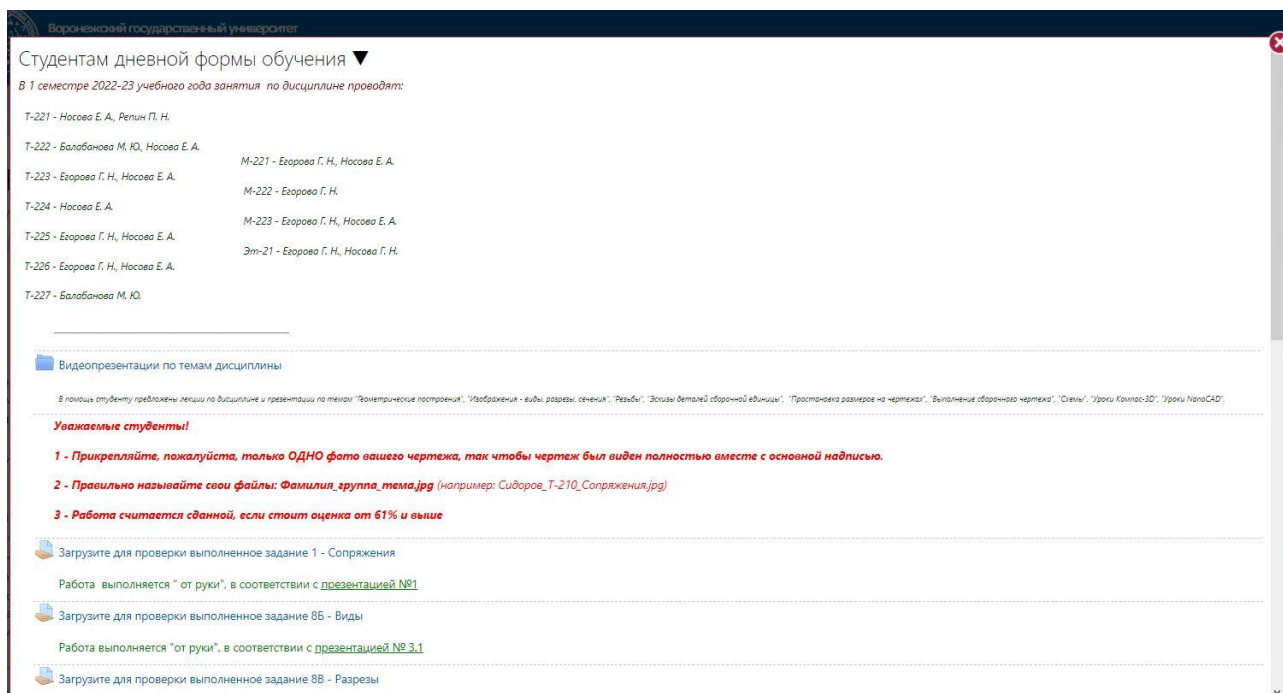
Воронежский государственный университет

Студентам дневной формы обучения ▼

В 1 семестре 2022-23 учебного года занятия по дисциплине проводят:

Т-221 - Носова Е. А., Репин П. Н.

Т-222 - Балабанова М. Ю., Носова Е. А.

Т-223 - Егорова Г. Н., Носова Е. А.

Т-224 - Носова Е. А.

Т-225 - Егорова Г. Н., Носова Е. А.

Т-226 - Егорова Г. Н., Носова Е. А.

Т-227 - Балабанова М. Ю.

М-221 - Егорова Г. Н., Носова Е. А.

М-222 - Егорова Г. Н.

М-223 - Егорова Г. Н., Носова Е. А.

Эт-21 - Егорова Г. Н., Носова Г. Н.

Видеопрезентации по темам дисциплины

В помощь студенту предложены лекции по дисциплине и презентации по темам "Геометрические построения", "Изображения - виды, разрезы, сечения", "Резьбы", "Эскизы деталей сборочной единицы", "Простановка размеров на чертежах", "Выполнение сборочного чертежа", "Схемы", "Уроки Компас-3D", "Уроки NanoCAD".

Уважаемые студенты!

1 - Прикрепляйте, пожалуйста, только ОДНО фото вашего чертежа, так чтобы чертеж был виден полностью вместе с основной надписью.

2 - Правильно называйте свои файлы: Фамилия_группа_тема.jpg (например: Сидоров_Т-210_Сопряжения.jpg)

3 - Работа считается сданной, если стоит оценка от 61% и выше

Загрузите для проверки выполненное задание 1 - Сопряжения

Работа выполняется " от руки", в соответствии с презентацией №1

Загрузите для проверки выполненное задание 8Б - Виды

Работа выполняется "от руки", в соответствии с презентацией № 3.1

Загрузите для проверки выполненное задание 8В - Разрезы